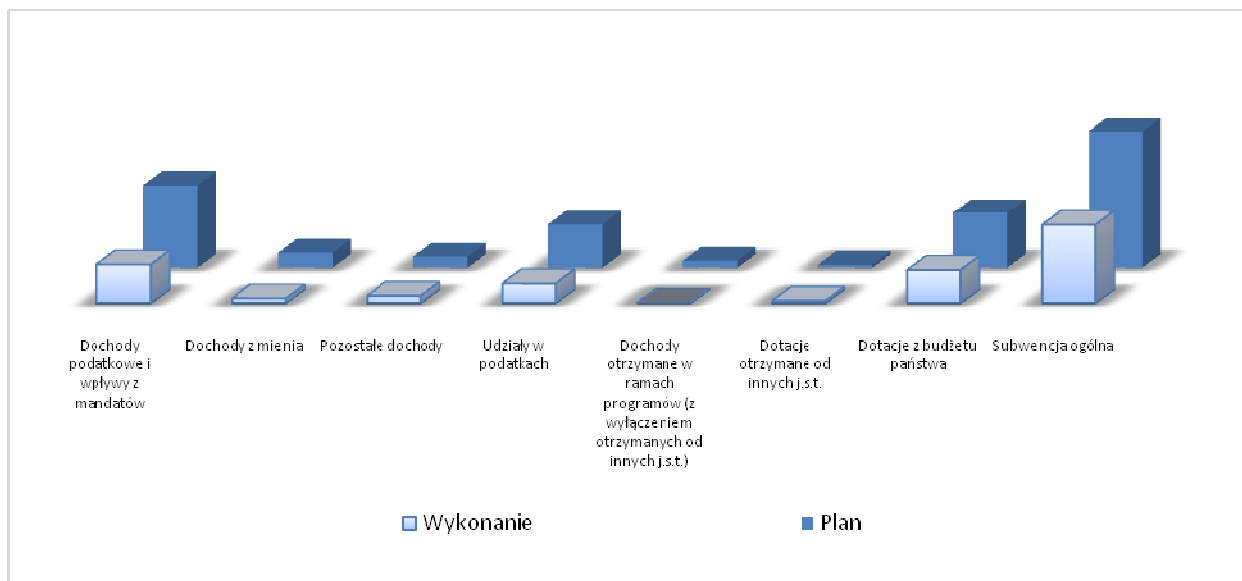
Dochody podatkowe i wpływy z mandatów

Dochody z mienia

Pozostałe dochody

Udziały w podatkach

Dochody otrzymane w ramach programów (z wyłączeniem otrzymanych od innych j.s.t.)

Dotacja otrzymane od innych j.s.t.

Dotacje z budżetu państwa

Subwencja ogólna

Wykonanie

Plan